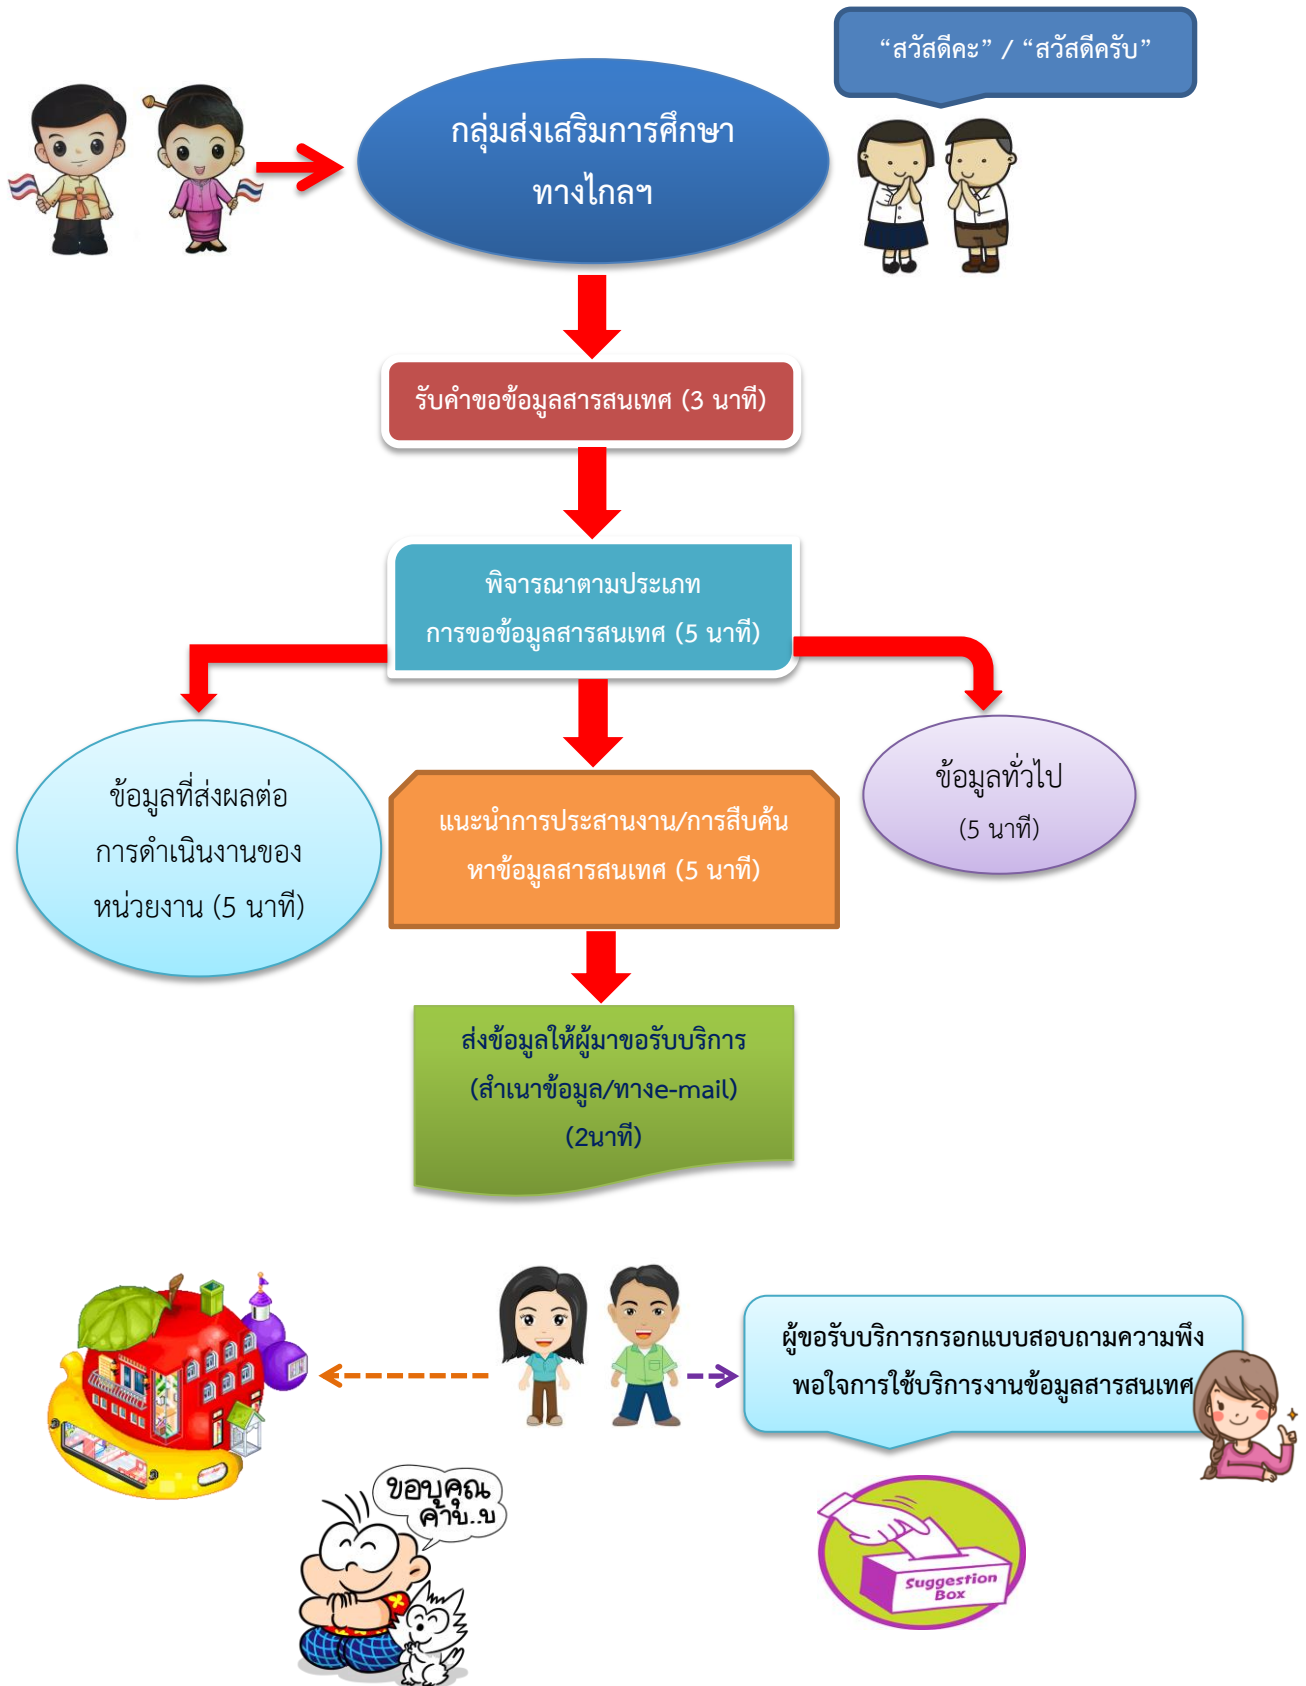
“สวัสดีคะ” / “สวัสดีครับ”

กลุ่มส่งเสริมการศึกษาทางไกลฯ

รับคำขอข้อมูลสารสนเทศ (3 นาที)

พิจารณาตามประเภทการขอข้อมูลสารสนเทศ (5 นาที)

ข้อมูลที่ส่งผลต่อการดำเนินงานของหน่วยงาน (5 นาที)

แนะนำการประสานงาน/การสืบค้นหาข้อมูลสารสนเทศ (5 นาที)

ข้อมูลทั่วไป (5 นาที)

ส่งข้อมูลให้ผู้มาขอรับบริการ (สำเนาข้อมูล/ทางe-mail) (2นาที)

ผู้ขอรับบริการกรอกแบบสอบถามความพึงพอใจการใช้บริการงานข้อมูลสารสนเทศ

ขอบคุณ ค๊าบ..บ

Suggestion Box